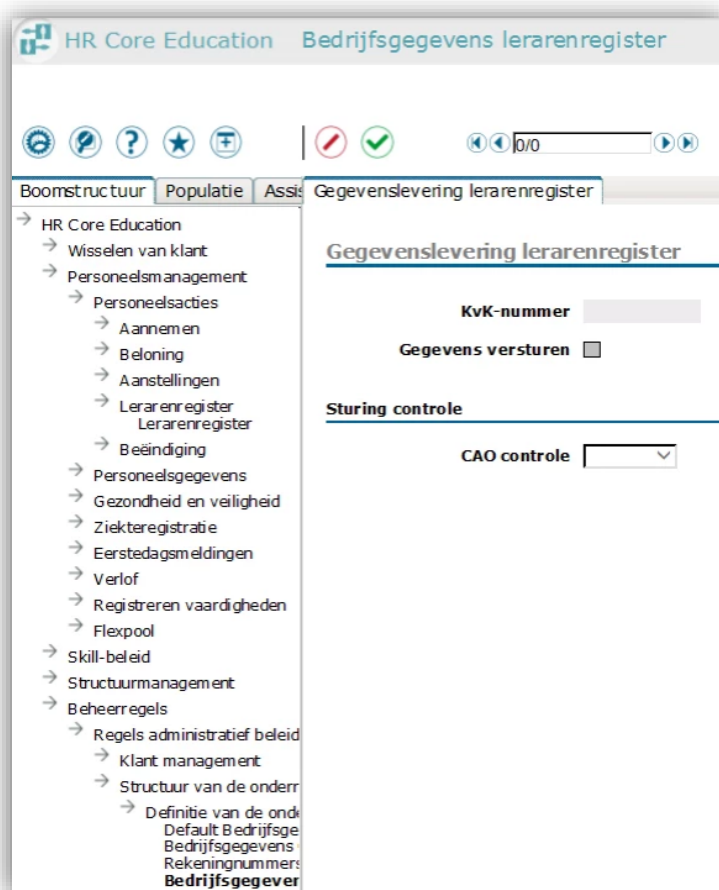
HR Core Education Bedrijfsgegevens lerarenregister

0/0

Boomstructuur | Populatie | Assis

HR Core Education
Wisselen van klant
Personeelsmanagement
Personeelsacties
Aannemen
Beloning
Aanstellingen
Lerarenregister
Lerarenregister
Beëindiging
Personeelsgegevens
Gezondheid en veiligheid
Ziekteregistratie
Eerstedagsmeldingen
Verlof
Registreren vaardigheden
Flexpool
Skill-beleid
Structuurmanagement
Beheerregels
Regels administratief beleid
Klant management
Structuur van de onderr
Definitie van de onde
Default Bedrijfsge
Bedrijfsgegevens
Rekeningnummers
Bedrijfsgegever

Gegevenslevering lerarenregister

Gegevenslevering lerarenregister

KvK-nummer
Gegevens versturen

Sturing controle

CAO controle